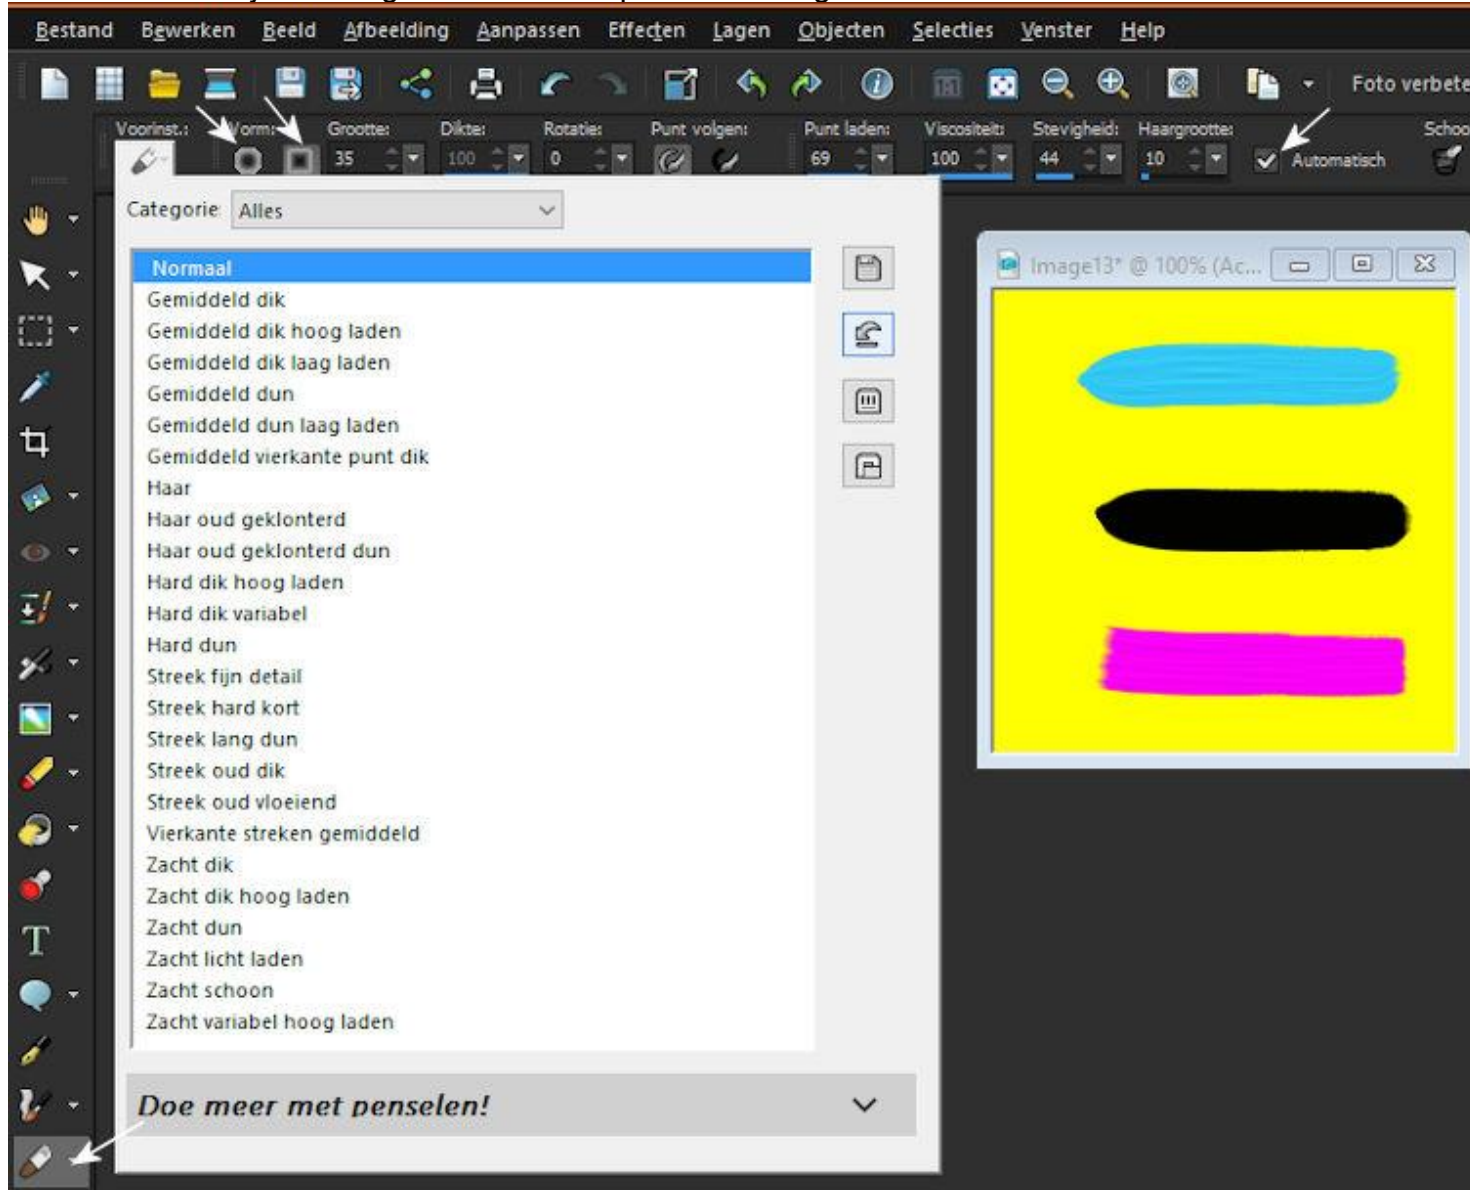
Bestand Bewerken Beeld Afbeelding Aanpassen Effecten Lagen Objecten Selecties Venster Help

Foto verbete

Voorinst.: Vorm: Grootte: Dikte: Rotatie: Punt volgen: Punt laden: Viscositeit: Stevigheid: Haargrootte: Schoo

35 100 0 69 100 44 10 Automatisch

Categorie: Alles

Normaal
Gemiddeld dik
Gemiddeld dik hoog laden
Gemiddeld dik laag laden
Gemiddeld dun
Gemiddeld dun laag laden
Gemiddeld vierkante punt dik
Haar
Haar oud geklonterd
Haar oud geklonterd dun
Hard dik hoog laden
Hard dik variabel
Hard dun
Streek fijn detail
Streek hard kort
Streek lang dun
Streek oud dik
Streek oud vloeiend
Vierkante streken gemiddeld
Zacht dik
Zacht dik hoog laden
Zacht dun
Zacht licht laden
Zacht schoon
Zacht variabel hoog laden

Doe meer met penselen!

Image13* @ 100% (Ac...

T